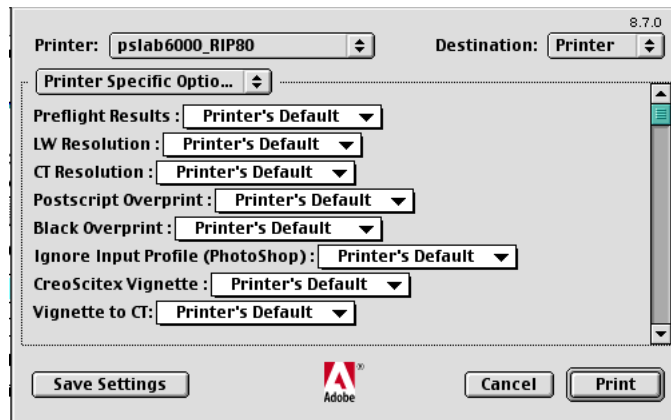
8.7.0

Printer: pslab6000_RIP80

Destination: Printer

Printer Specific Optio...

Preflight Results : Printer's Default

LW Resolution : Printer's Default

CT Resolution : Printer's Default

Postscript Overprint : Printer's Default

Black Overprint : Printer's Default

Ignore Input Profile (PhotoShop) : Printer's Default

CreoScitex Vignette : Printer's Default

Vignette to CT: Printer's Default

Save Settings

Adobe

Cancel

Print